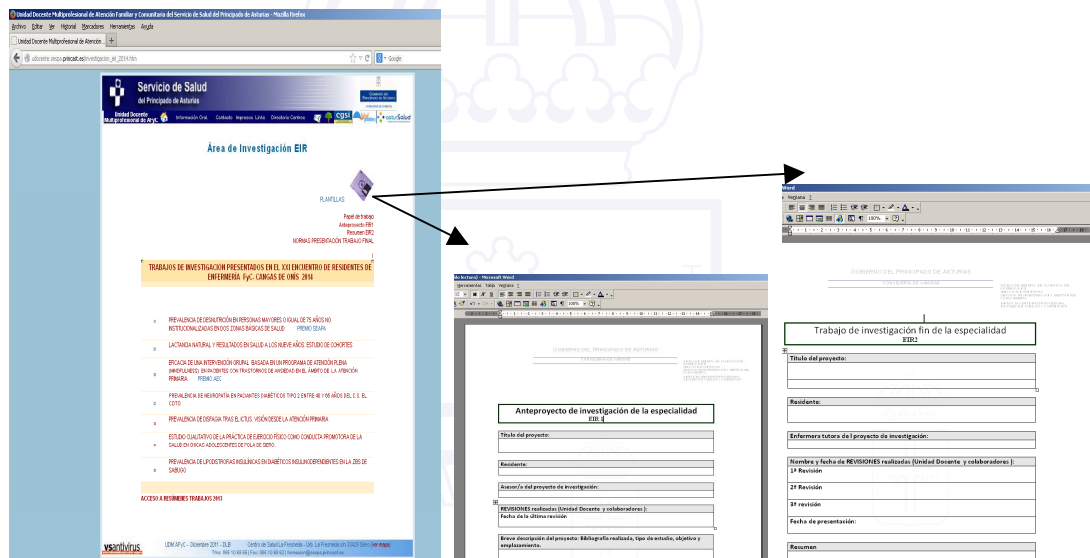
Unidad Docente Multiprofesional de Atención Familiar y Comunitaria del Servicio de Salud del Principado de Asturias - Mozilla Firefox

Archivo Editar Ver Historial Marcadores Herramientas Ayuda

Unidad Docente Multiprofesional de Atención

udocente.sespa.princast.es/investigacion_eir_2014.htm

Google

Servicio de Salud del Principado de Asturias

Unidad Docente Multiprofesional de AFyC

Información Oral Contacto Impresos Links Directorio Centros

Área de Investigación EIR

PLANTILLAS

Papel de trabajo
Anteproyecto EIR1
Resumen EIR2
NORMAS PRESENTACIÓN TRABAJO FINAL

TRABAJOS DE INVESTIGACION PRESENTADOS EN EL XXI ENCUENTRO DE RESIDENTES DE ENFERMERÍA FyC. CANGAS DE ONIS 2014

PREVALENCIA DE DESNUTRICIÓN EN PERSONAS MAYORES O IGUAL DE 75 AÑOS NO INSTITUCIONALIZADAS EN DOS ZONAS BÁSICAS DE SALUD PREMIO SEAPA

LACTANCIA NATURAL Y RESULTADOS EN SALUD A LOS NUEVE AÑOS. ESTUDIO DE COHORTES

EFICACIA DE UNA INTERVENCIÓN GRUPAL BASADA EN UN PROGRAMA DE ATENCIÓN PLENA (MINDFULNESS) EN PACIENTES CON TRASTORNOS DE ANSIEDAD EN EL ÁMBITO DE LA ATENCIÓN PRIMARIA PREMIO AEC

PREVALENCIA DE NEUROPATÍA EN PACIENTES DIABÉTICOS TIPO 2 ENTRE 40 Y 65 AÑOS DEL C.S. EL COTO

PREVALENCIA DE DISFAGIA TRAS EL ICTUS. VISIÓN DESDE LA ATENCIÓN PRIMARIA

ESTUDIO CUALITATIVO DE LA PRÁCTICA DE EJERCICIO FÍSICO COMO CONDUCTA PROMOTORA DE LA SALUD EN CHICAS ADOLESCENTES DE POLA DE SIERO.

PREVALENCIA DE LIPODISTROFIAS INSULÍNICAS EN DIABÉTICOS INSULINODEPENDIENTES EN LA ZBS DE SABUGO

ACCESO A RESÚMENES TRABAJOS 2013

UDM AFyC – Diciembre 2011 - DLB Centro de Salud La Fresneda

Anteproyecto de investigación de la especialidad
EIR 1

Título del proyecto:

Residente:

Asesor/a del proyecto de investigación:

REVISIONES realizadas (Unidad Docente y colaboradores ):
Fecha de la última revisión

Breve descripción del proyecto: Bibliografía realizada, tipo de estudio, objetivo y emplazamiento.

GOBIERNO DEL PRINCIPADO DE ASTURIAS

Trabajo de investigación fin de la especialidad
EIR2

Título del proyecto:

Residente:

Enfermera tutora de l proyecto de investigación:

Nombre y fecha de REVISIONES realizadas (Unidad Docente y colaboradores ):
1ª Revisión

2ª Revisión

3ª revisión

Fecha de presentación:

Resumen